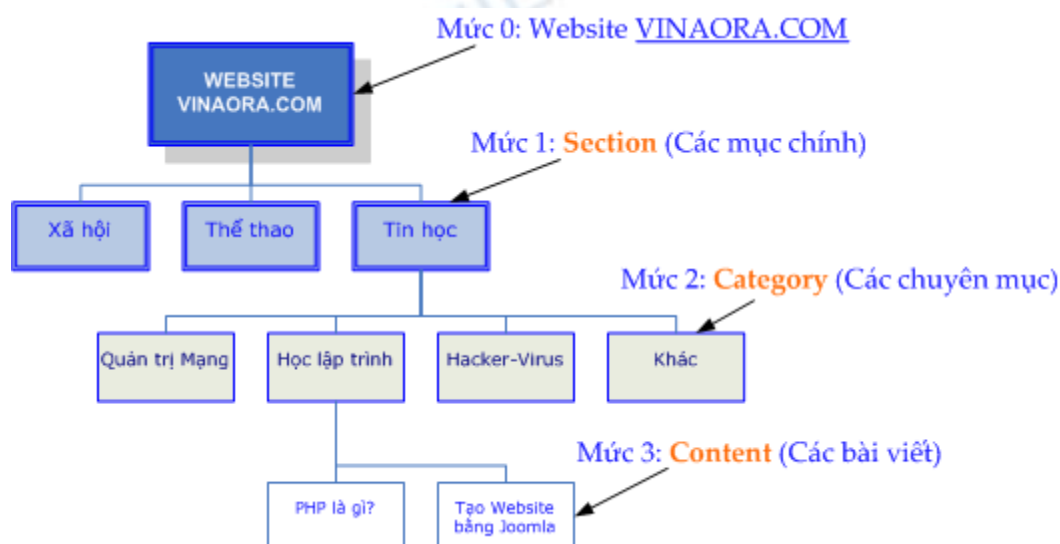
Mức 0: Website VINAORA.COM

WEBSITE VINAORA.COM

Mức 1: Section (Các mục chính)

Xã hội

Thể thao

Tin học

Mức 2: Category (Các chuyên mục)

Quản trị Mạng

Học lập trình

Hacker-Virus

Khác

Mức 3: Content (Các bài viết)

PHP là gì?

Tạo Website bằng Joomla